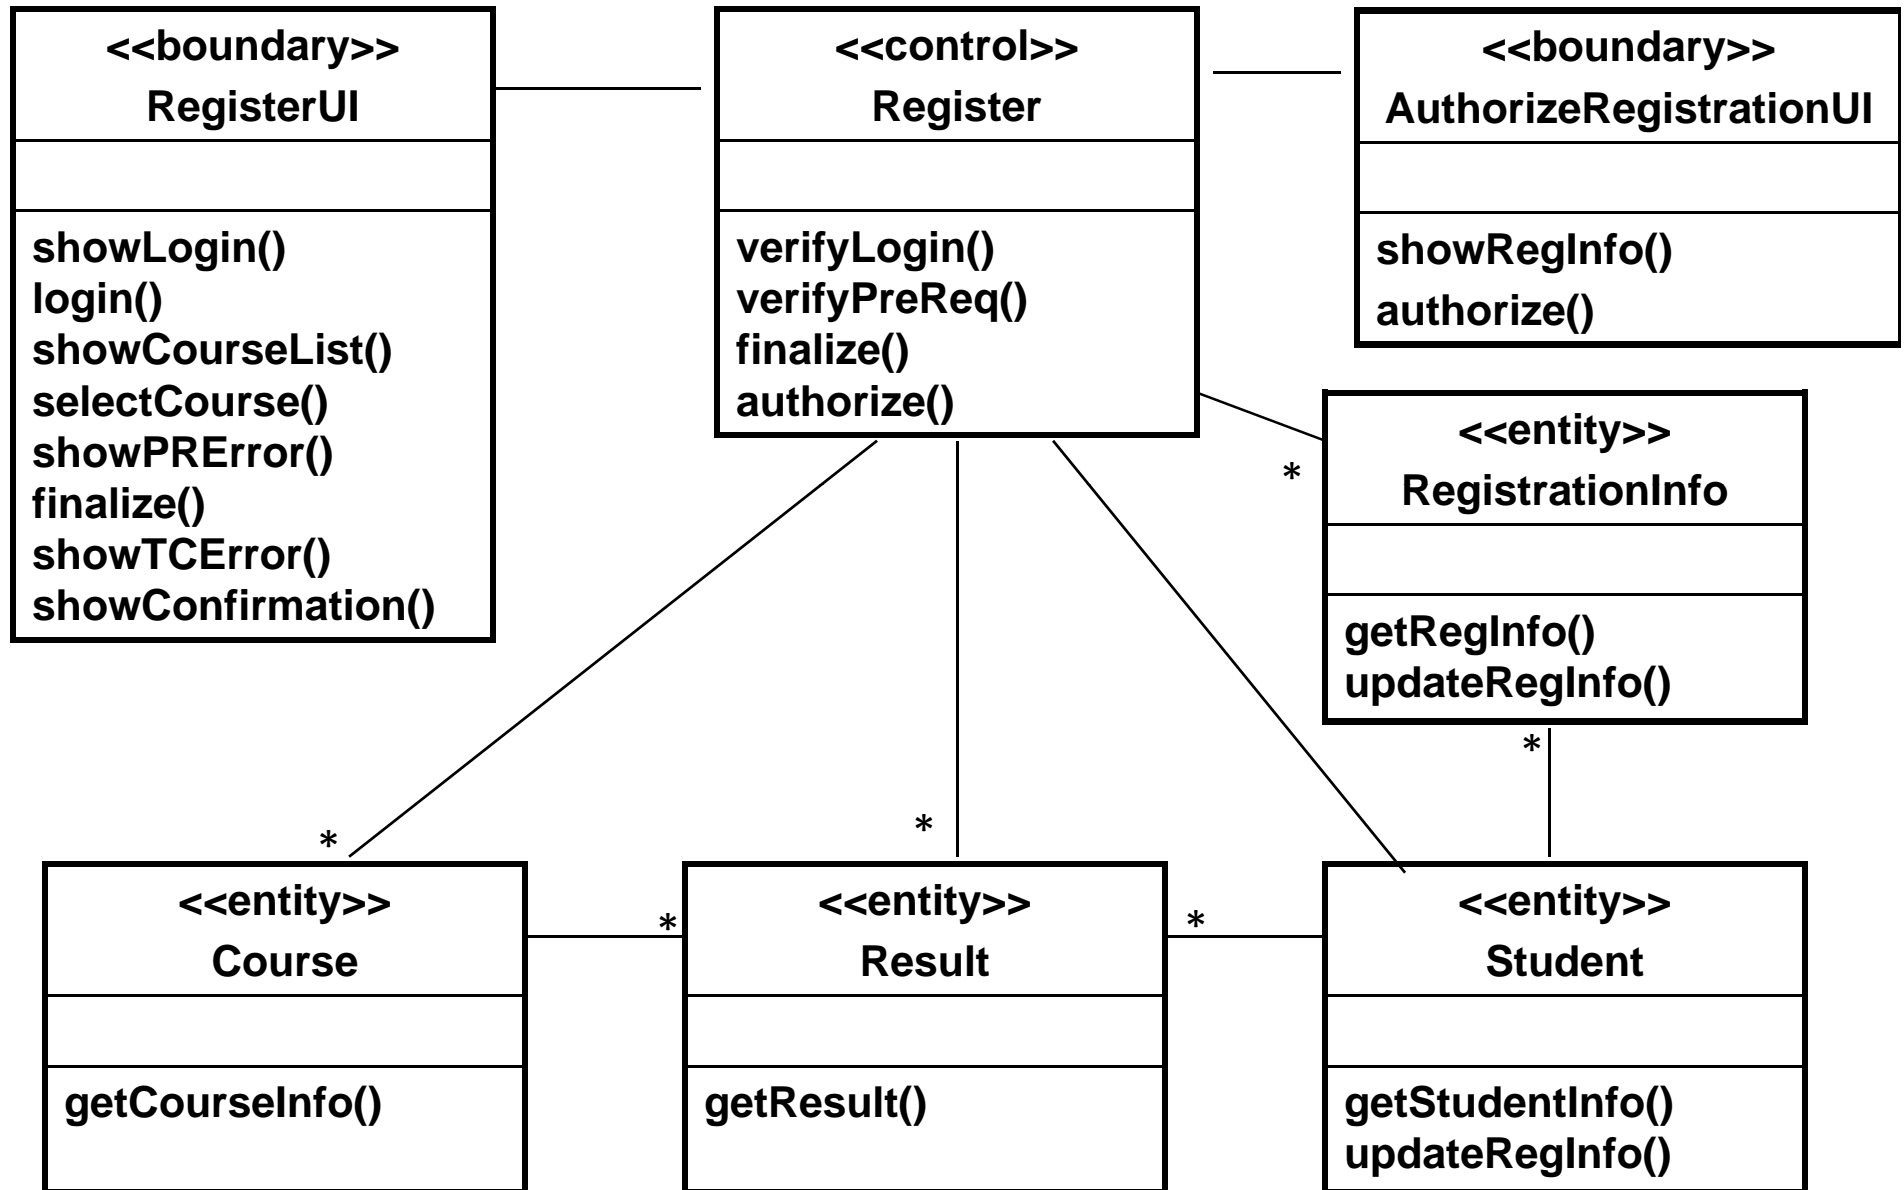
<<boundary>>
RegisterUI

showLogin()
login()
showCourseList()
selectCourse()
showPRError()
finalize()
showTCError()
showConfirmation()

<<control>>
Register

verifyLogin()
verifyPreReq()
finalize()
authorize()

<<boundary>>
AuthorizeRegistrationUI

showRegInfo()
authorize()

*

<<entity>>
RegistrationInfo

getRegInfo()
updateRegInfo()

*

*

*

<<entity>>
Course

getCourseInfo()

*

<<entity>>
Result

getResult()

*

<<entity>>
Student

getStudentInfo()
updateRegInfo()